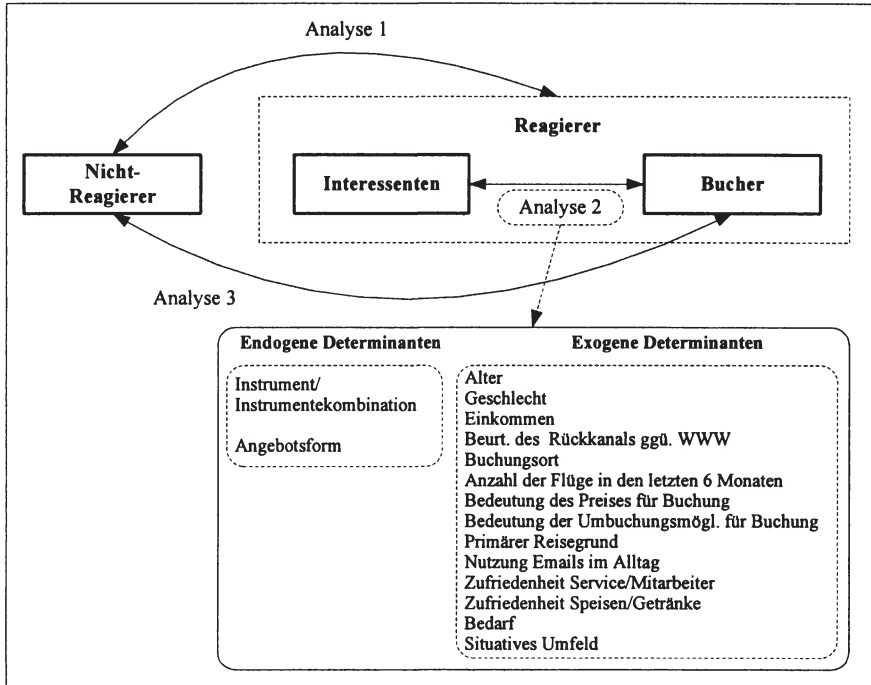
Analyse 1

Reagierer

Nicht-Reagierer

Interessenten

Bucher

Analyse 2

Analyse 3

Endogene Determinanten

Instrument/
Instrumentekombination

Angebotsform

Exogene Determinanten

Alter
Geschlecht
Einkommen
Beurt. des Rückkanals ggü. WWW
Buchungsort
Anzahl der Flüge in den letzten 6 Monaten
Bedeutung des Preises für Buchung
Bedeutung der Umbuchungsmögl. für Buchung
Primärer Reisegrund
Nutzung Emails im Alltag
Zufriedenheit Service/Mitarbeiter
Zufriedenheit Speisen/Getränke
Bedarf
Situatives Umfeld